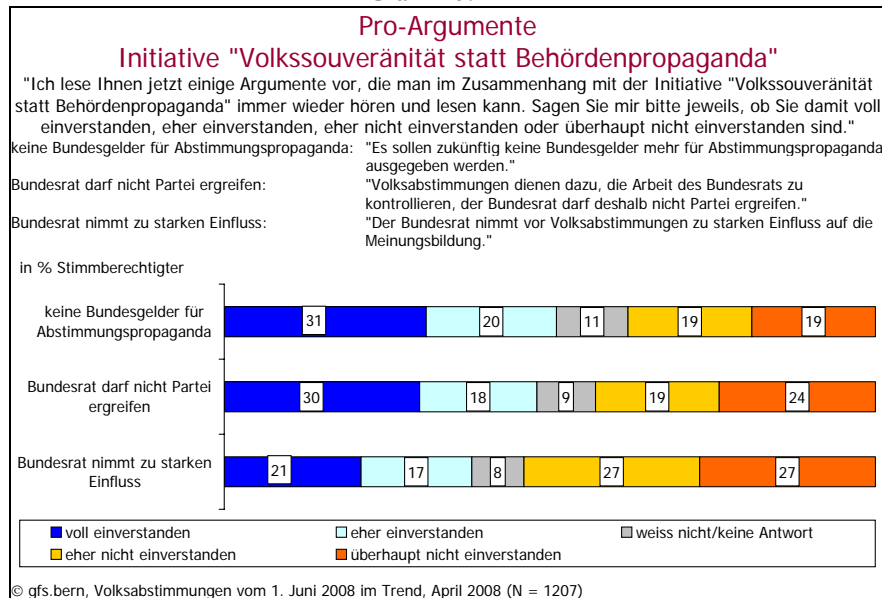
Pro-Argumente
Initiative "Volkssouveränität statt Behördenpropaganda"

"Ich lese Ihnen jetzt einige Argumente vor, die man im Zusammenhang mit der Initiative "Volkssouveränität statt Behördenpropaganda" immer wieder hören und lesen kann. Sagen Sie mir bitte jeweils, ob Sie damit voll einverstanden, eher einverstanden, eher nicht einverstanden oder überhaupt nicht einverstanden sind."

keine Bundesgelder für Abstimmungspropaganda: "Es sollen zukünftig keine Bundesgelder mehr für Abstimmungspropaganda ausgegeben werden."
Bundesrat darf nicht Partei ergreifen: "Volksabstimmungen dienen dazu, die Arbeit des Bundesrats zu kontrollieren, der Bundesrat darf deshalb nicht Partei ergreifen."
Bundesrat nimmt zu starken Einfluss: "Der Bundesrat nimmt vor Volksabstimmungen zu starken Einfluss auf die Meinungsbildung."

in % Stimmberechtigter

keine Bundesgelder für Abstimmungspropaganda: 31, 20, 11, 19, 19
Bundesrat darf nicht Partei ergreifen: 30, 18, 9, 19, 24
Bundesrat nimmt zu starken Einfluss: 21, 17, 8, 27, 27

voll einverstanden
eher einverstanden
weiss nicht/keine Antwort
eher nicht einverstanden
überhaupt nicht einverstanden

© gfs.bern, Volksabstimmungen vom 1. Juni 2008 im Trend, April 2008 (N = 1207)